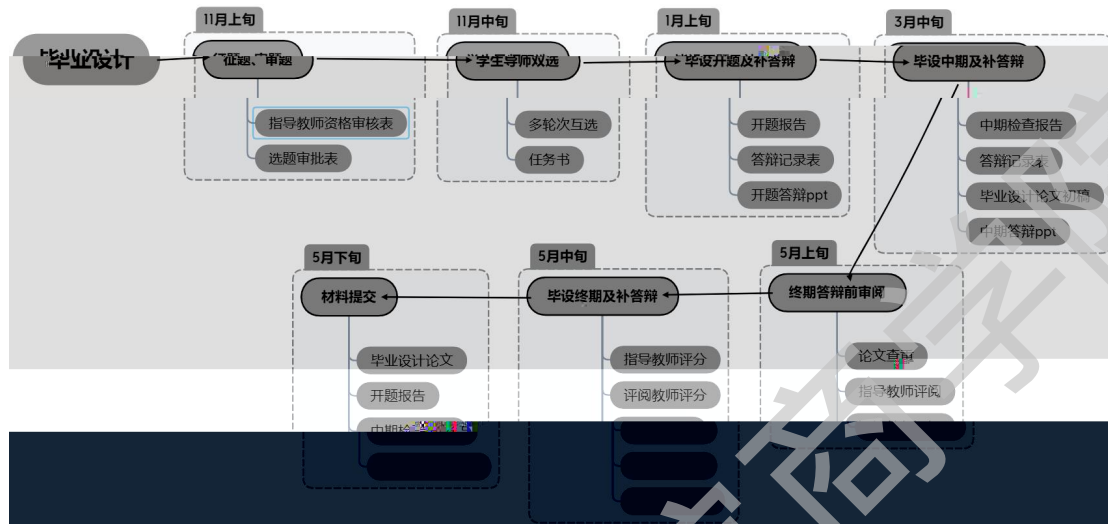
毕业设计

11月上旬
征题、审题
指导教师资格审核表
选题审批表

11月中旬
学生导师双选
多轮次互选
任务书

1月上旬
毕设开题及补答辩
开题报告
答辩记录表
开题答辩ppt

3月中旬
毕设中期及补答辩
中期检查报告
答辩记录表
毕业设计论文初稿
中期答辩ppt

5月上旬
终期答辩前审阅
论文查重
指导教师评阅

5月中旬
毕设终期及补答辩
指导教师评分
评阅教师评分

5月下旬
材料提交
毕业设计论文
开题报告
中期检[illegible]